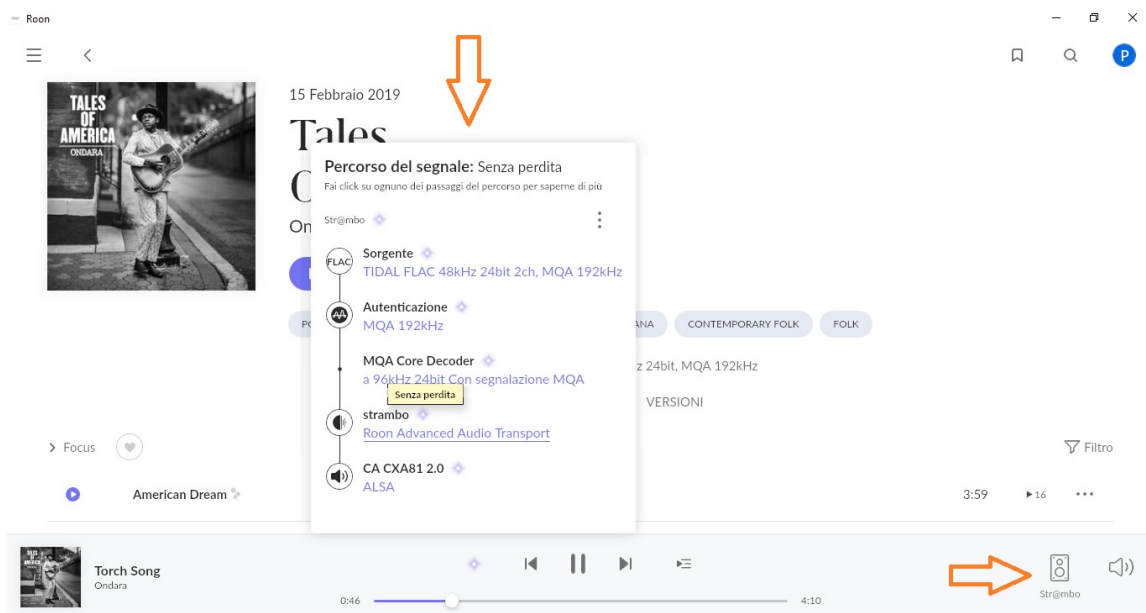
Roon

TALES OF AMERICA
ONDARA

15 Febbraio 2019

Tales
O
On

Percorso del segnale: Senza perdita
Fai click su ognuno dei passaggi del percorso per saperne di più

Str@mbo

FLAC
Sorgente
TIDAL FLAC 48kHz 24bit 2ch, MQA 192kHz

Autenticazione
MQA 192kHz

MQA Core Decoder
a 96kHz 24bit Con segnalazione MQA

Senza perdita

strambo
Roon Advanced Audio Transport

CA CXA81 2.0
ALSA

PC
ANA
CONTEMPORARY FOLK
FOLK

z 24bit, MQA 192kHz

VERSIONI

Focus

Filtro

American Dream

3:59
16

TALES OF AMERICA
Torch Song
Ondara

0:46
4:10

Str@mbo